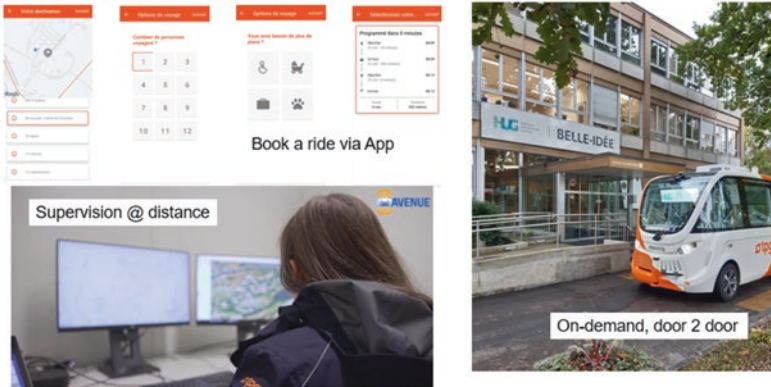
Votre destination

Options de voyage

Combien de personnes voyagent ?

| 1 | 2 | 3 |
|---|---|---|
| 4 | 5 | 6 |
| 7 | 8 | 9 |
| 10 | 11 | 12 |

Options de voyage

Vous avez besoin de plus de place ?

Sélectionnez votre...

Programmé dans 5 minutes

Book a ride via App

Supervision @ distance

AVENUE

HUG

BELLE-IDÉE

tpg

On-demand, door 2 door